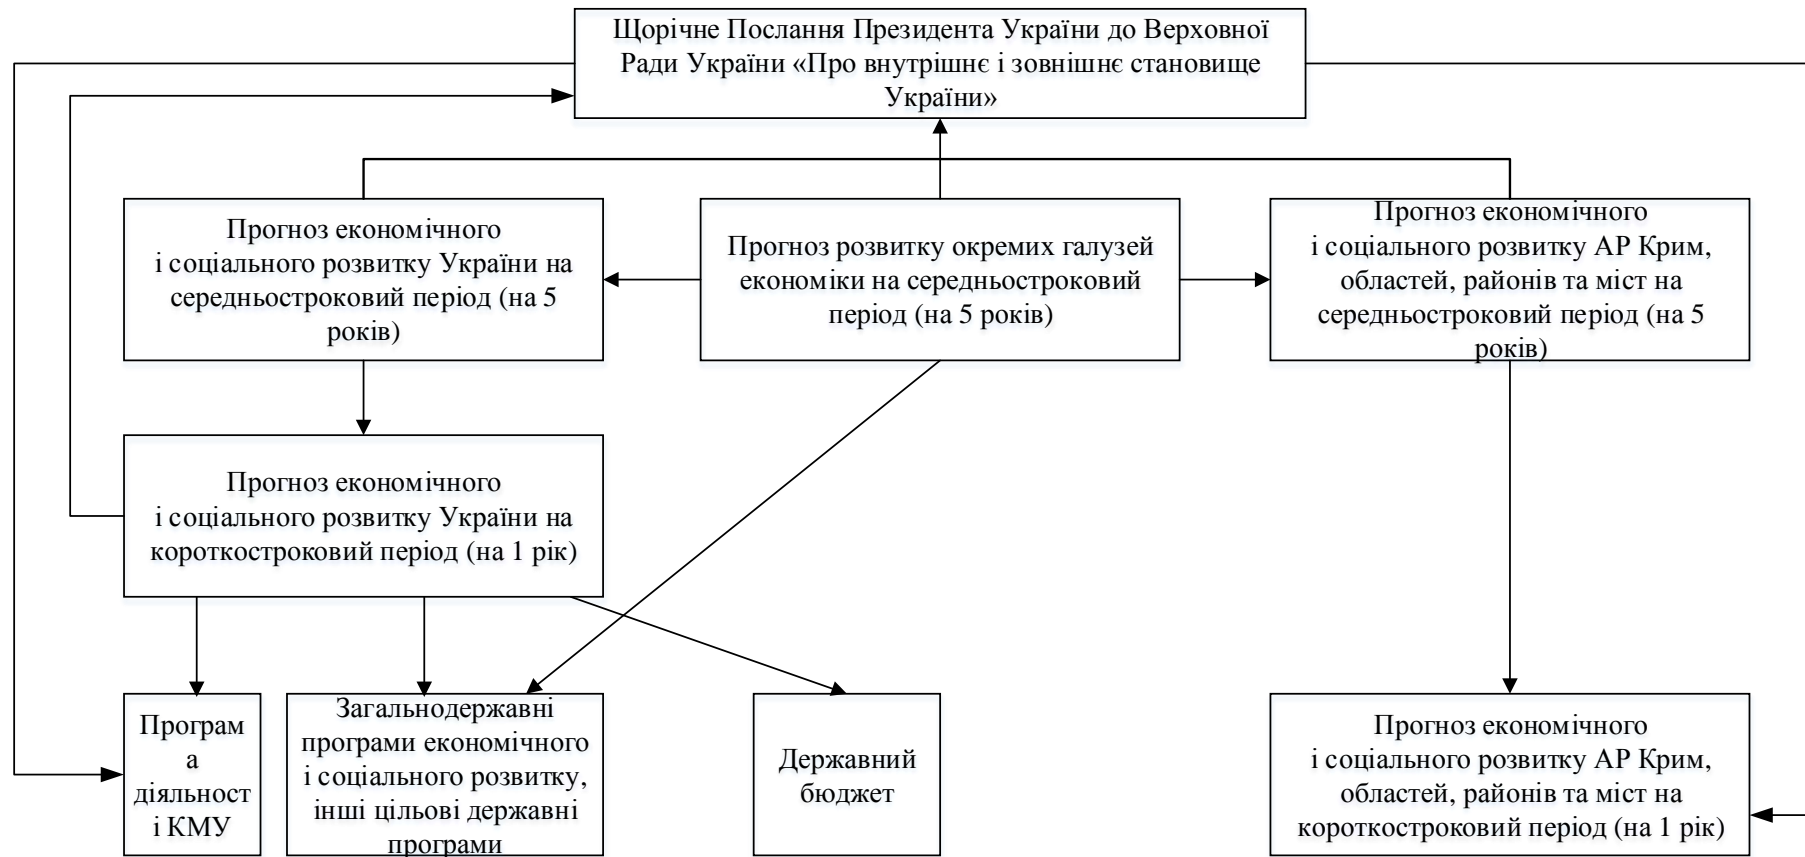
Щорічне Послання Президента України до Верховної Ради України «Про внутрішнє і зовнішнє становище України»

Прогноз економічного і соціального розвитку України на середньостроковий період (на 5 років)

Прогноз розвитку окремих галузей економіки на середньостроковий період (на 5 років)

Прогноз економічного і соціального розвитку АР Крим, областей, районів та міст на середньостроковий період (на 5 років)

Прогноз економічного і соціального розвитку України на короткостроковий період (на 1 рік)

Програм а діяльност і КМУ

Загальнодержавні програми економічного і соціального розвитку, інші цільові державні програми

Державний бюджет

Прогноз економічного і соціального розвитку АР Крим, областей, районів та міст на короткостроковий період (на 1 рік)